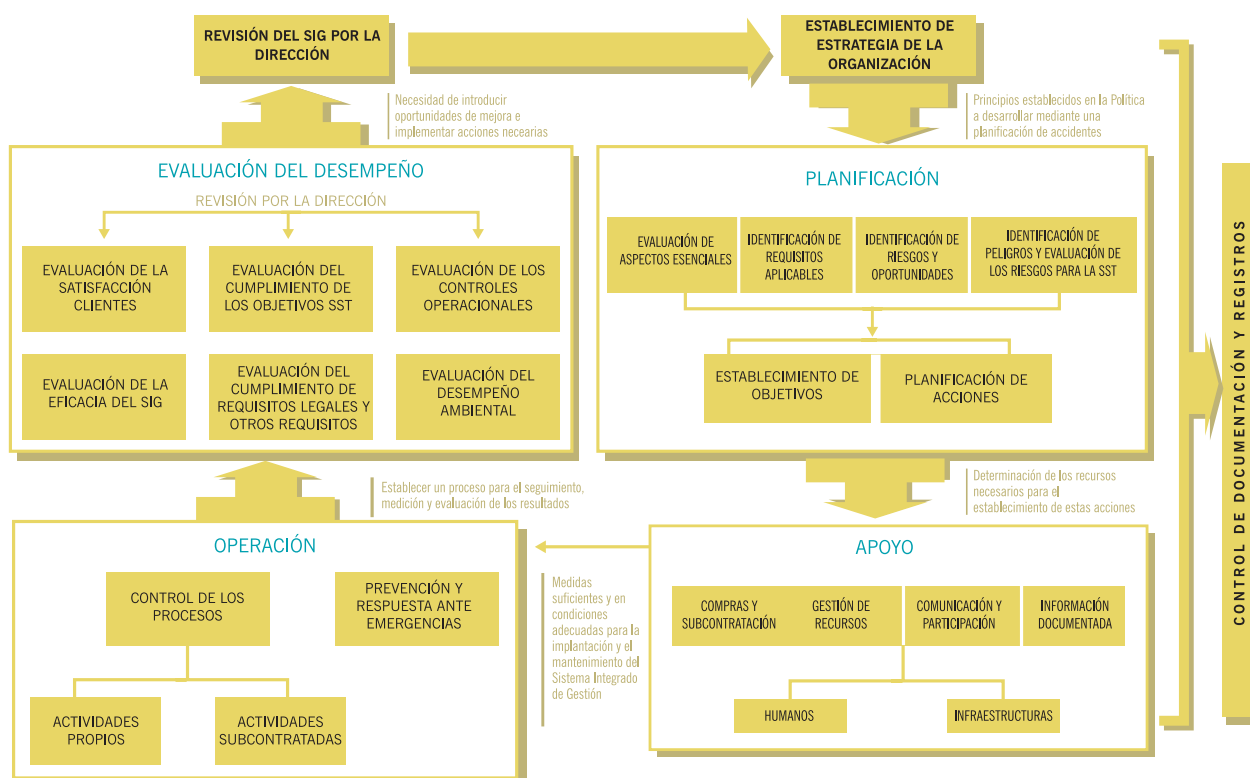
REVISIÓN DEL SIG POR LA DIRECCIÓN

ESTABLECIMIENTO DE ESTRATEGIA DE LA ORGANIZACIÓN

Necesidad de introducir oportunidades de mejora e implementar acciones necearias

Principios establecidos en la Política a desarrollar mediante una planificación de accidentes

EVALUACIÓN DEL DESEMPEÑO

REVISIÓN POR LA DIRECCIÓN

EVALUACIÓN DE LA SATISFACCIÓN CLIENTES

EVALUACIÓN DEL CUMPLIMIENTO DE LOS OBJETIVOS SST

EVALUACIÓN DE LOS CONTROLES OPERACIONALES

EVALUACIÓN DE LA EFICACIA DEL SIG

EVALUACIÓN DEL CUMPLIMIENTO DE REQUISITOS LEGALES Y OTROS REQUISITOS

EVALUACIÓN DEL DESEMPEÑO AMBIENTAL

PLANIFICACIÓN

EVALUACIÓN DE ASPECTOS ESENCIALES

IDENTIFICACIÓN DE REQUISITOS APLICABLES

IDENTIFICACIÓN DE RIESGOS Y OPORTUNIDADES

IDENTIFICACIÓN DE PELIGROS Y EVALUACIÓN DE LOS RIESGOS PARA LA SST

ESTABLECIMIENTO DE OBJETIVOS

PLANIFICACIÓN DE ACCIONES

Establecer un proceso para el seguimiento, medición y evaluación de los resultados

Determinación de los recursos necesarios para el establecimiento de estas acciones

OPERACIÓN

CONTROL DE LOS PROCESOS

PREVENCIÓN Y RESPUESTA ANTE EMERGENCIAS

ACTIVIDADES PROPIOS

ACTIVIDADES SUBCONTRATADAS

Medidas suficientes y en condiciones adecuadas para la implantación y el mantenimiento del Sistema Integrado de Gestión

APOYO

COMPRAS Y SUBCONTRATACIÓN

GESTIÓN DE RECURSOS

COMUNICACIÓN Y PARTICIPACIÓN

INFORMACIÓN DOCUMENTADA

HUMANOS

INFRAESTRUCTURAS

CONTROL DE DOCUMENTACIÓN Y REGISTROS